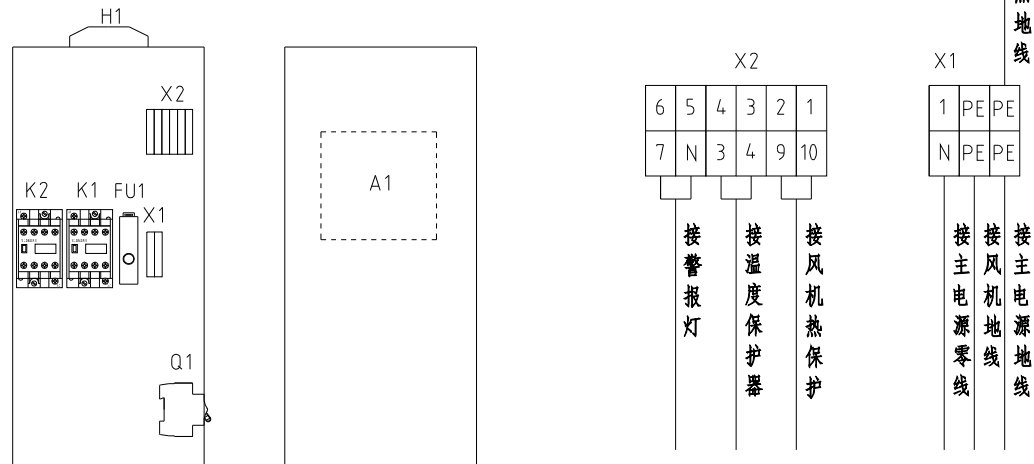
H1

X2

K2 K1 FU1

X1

Q1

A1

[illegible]
地
线

X2

| 6 | 5 | 4 | 3 | 2 | 1 |
|---|---|---|---|---|---|
| 7 | N | 3 | 4 | 9 | 10 |

接警报灯

接温度保护器

接风机热保护

X1

| 1 | PE | PE |
|---|---|---|
| N | PE | PE |

接主电源零线

接风机地线

接主电源地线